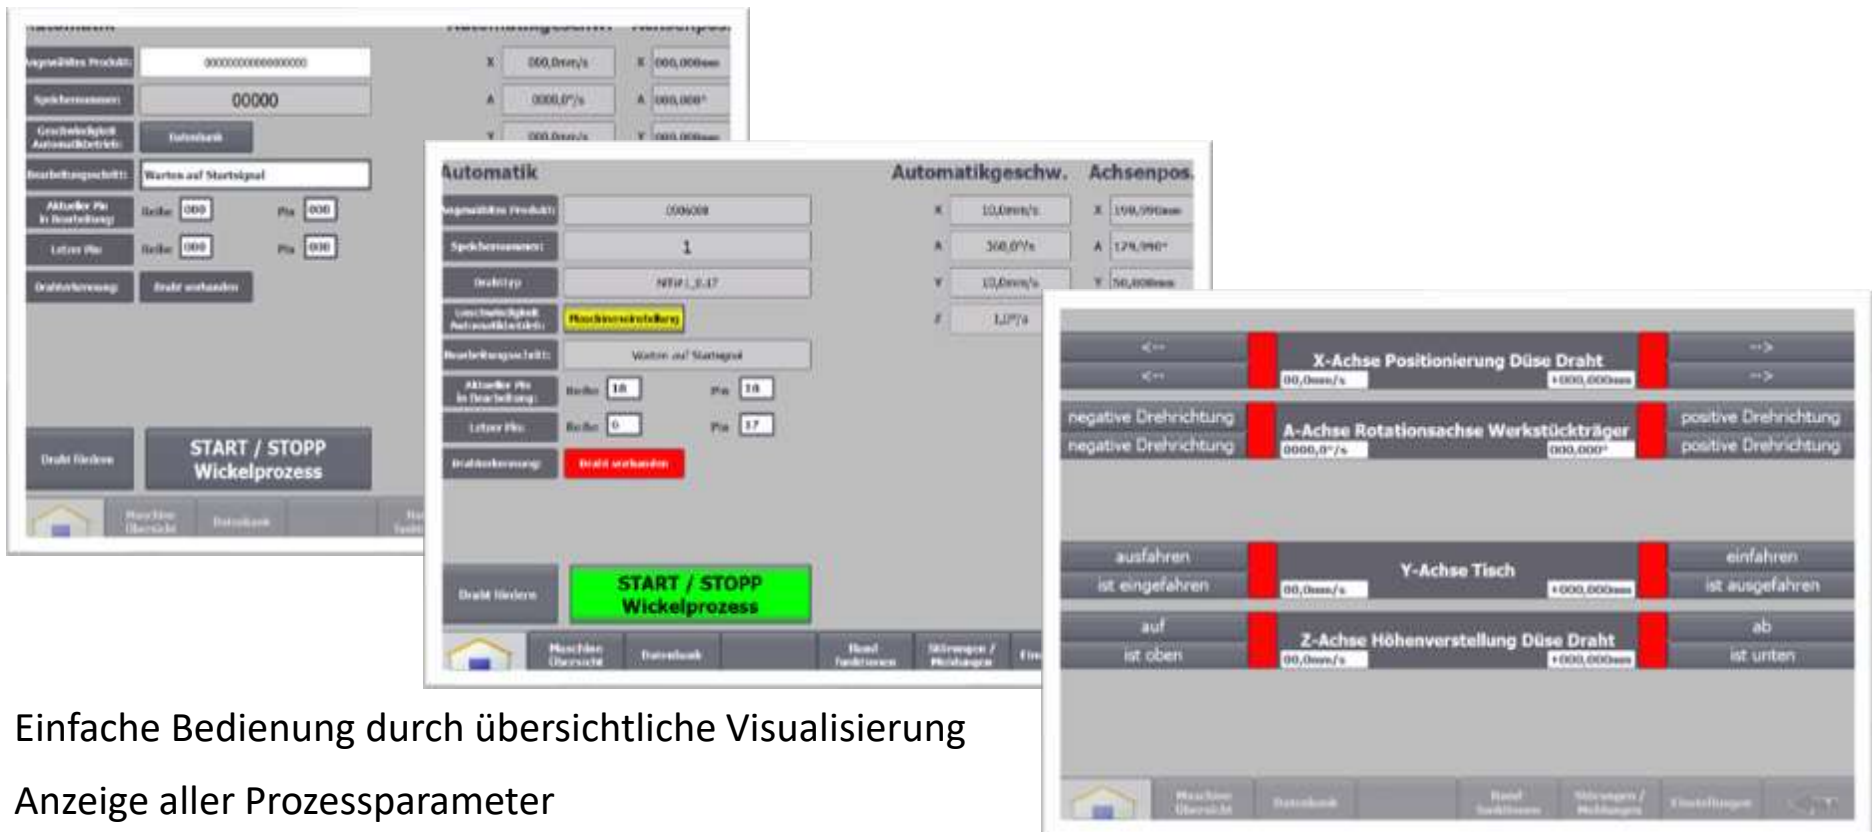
Automatik Automatikgeschw. Achsenpos.

Ausgewähltes Produkt: 000000000000000000

Speichernummer: 00000

Geschwindigkeit Automatikbetrieb: Datenbank

Bearbeitungsschritt: Warten auf Startsignal

Aktueller Pin in Bearbeitung: Reihe 000 Pin 000

Letzter Pin: Reihe 000 Pin 000

Drahterkennung: Draht vorhanden

X 000,0mm/s X 000,000mm

A 0000,0°/s A 000,000°

Y 000,0mm/s Y 000,000mm

Draht fördern

START / STOPP Wickelprozess

Maschine Übersicht Datenbank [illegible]

Automatik Automatikgeschw. Achsenpos.

Ausgewähltes Produkt: 0006008

Speichernummer: 1

Drahttyp: NTW_1_0.17

Geschwindigkeit Automatikbetrieb: Maschineneinstellung

Bearbeitungsschritt: Warten auf Startsignal

Aktueller Pin in Bearbeitung: Reihe 18 Pin 18

Letzter Pin: Reihe 0 Pin 17

Drahterkennung: Draht vorhanden

X 10,0mm/s X 198,990mm

A 360,0°/s A 129,990°

Y 10,0mm/s Y 50,000mm

Z 1,0°/s

Draht fördern

START / STOPP Wickelprozess

Maschine Übersicht Datenbank Hand funktionen Störungen / Meldungen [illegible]

<-- <-- X-Achse Positionierung Düse Draht 00,0mm/s +000,000mm --> -->

negative Drehrichtung negative Drehrichtung A-Achse Rotationsachse Werkstückträger 0000,0°/s 000,000° positive Drehrichtung positive Drehrichtung

ausfahren ist eingefahren Y-Achse Tisch 00,0mm/s +000,000mm einfahren ist ausgefahren

auf ist oben Z-Achse Höhenverstellung Düse Draht 00,0mm/s +000,000mm ab ist unten

Maschine Übersicht Datenbank Hand funktionen Störungen / Meldungen Einstellungen

Einfache Bedienung durch übersichtliche Visualisierung

Anzeige aller Prozessparameter